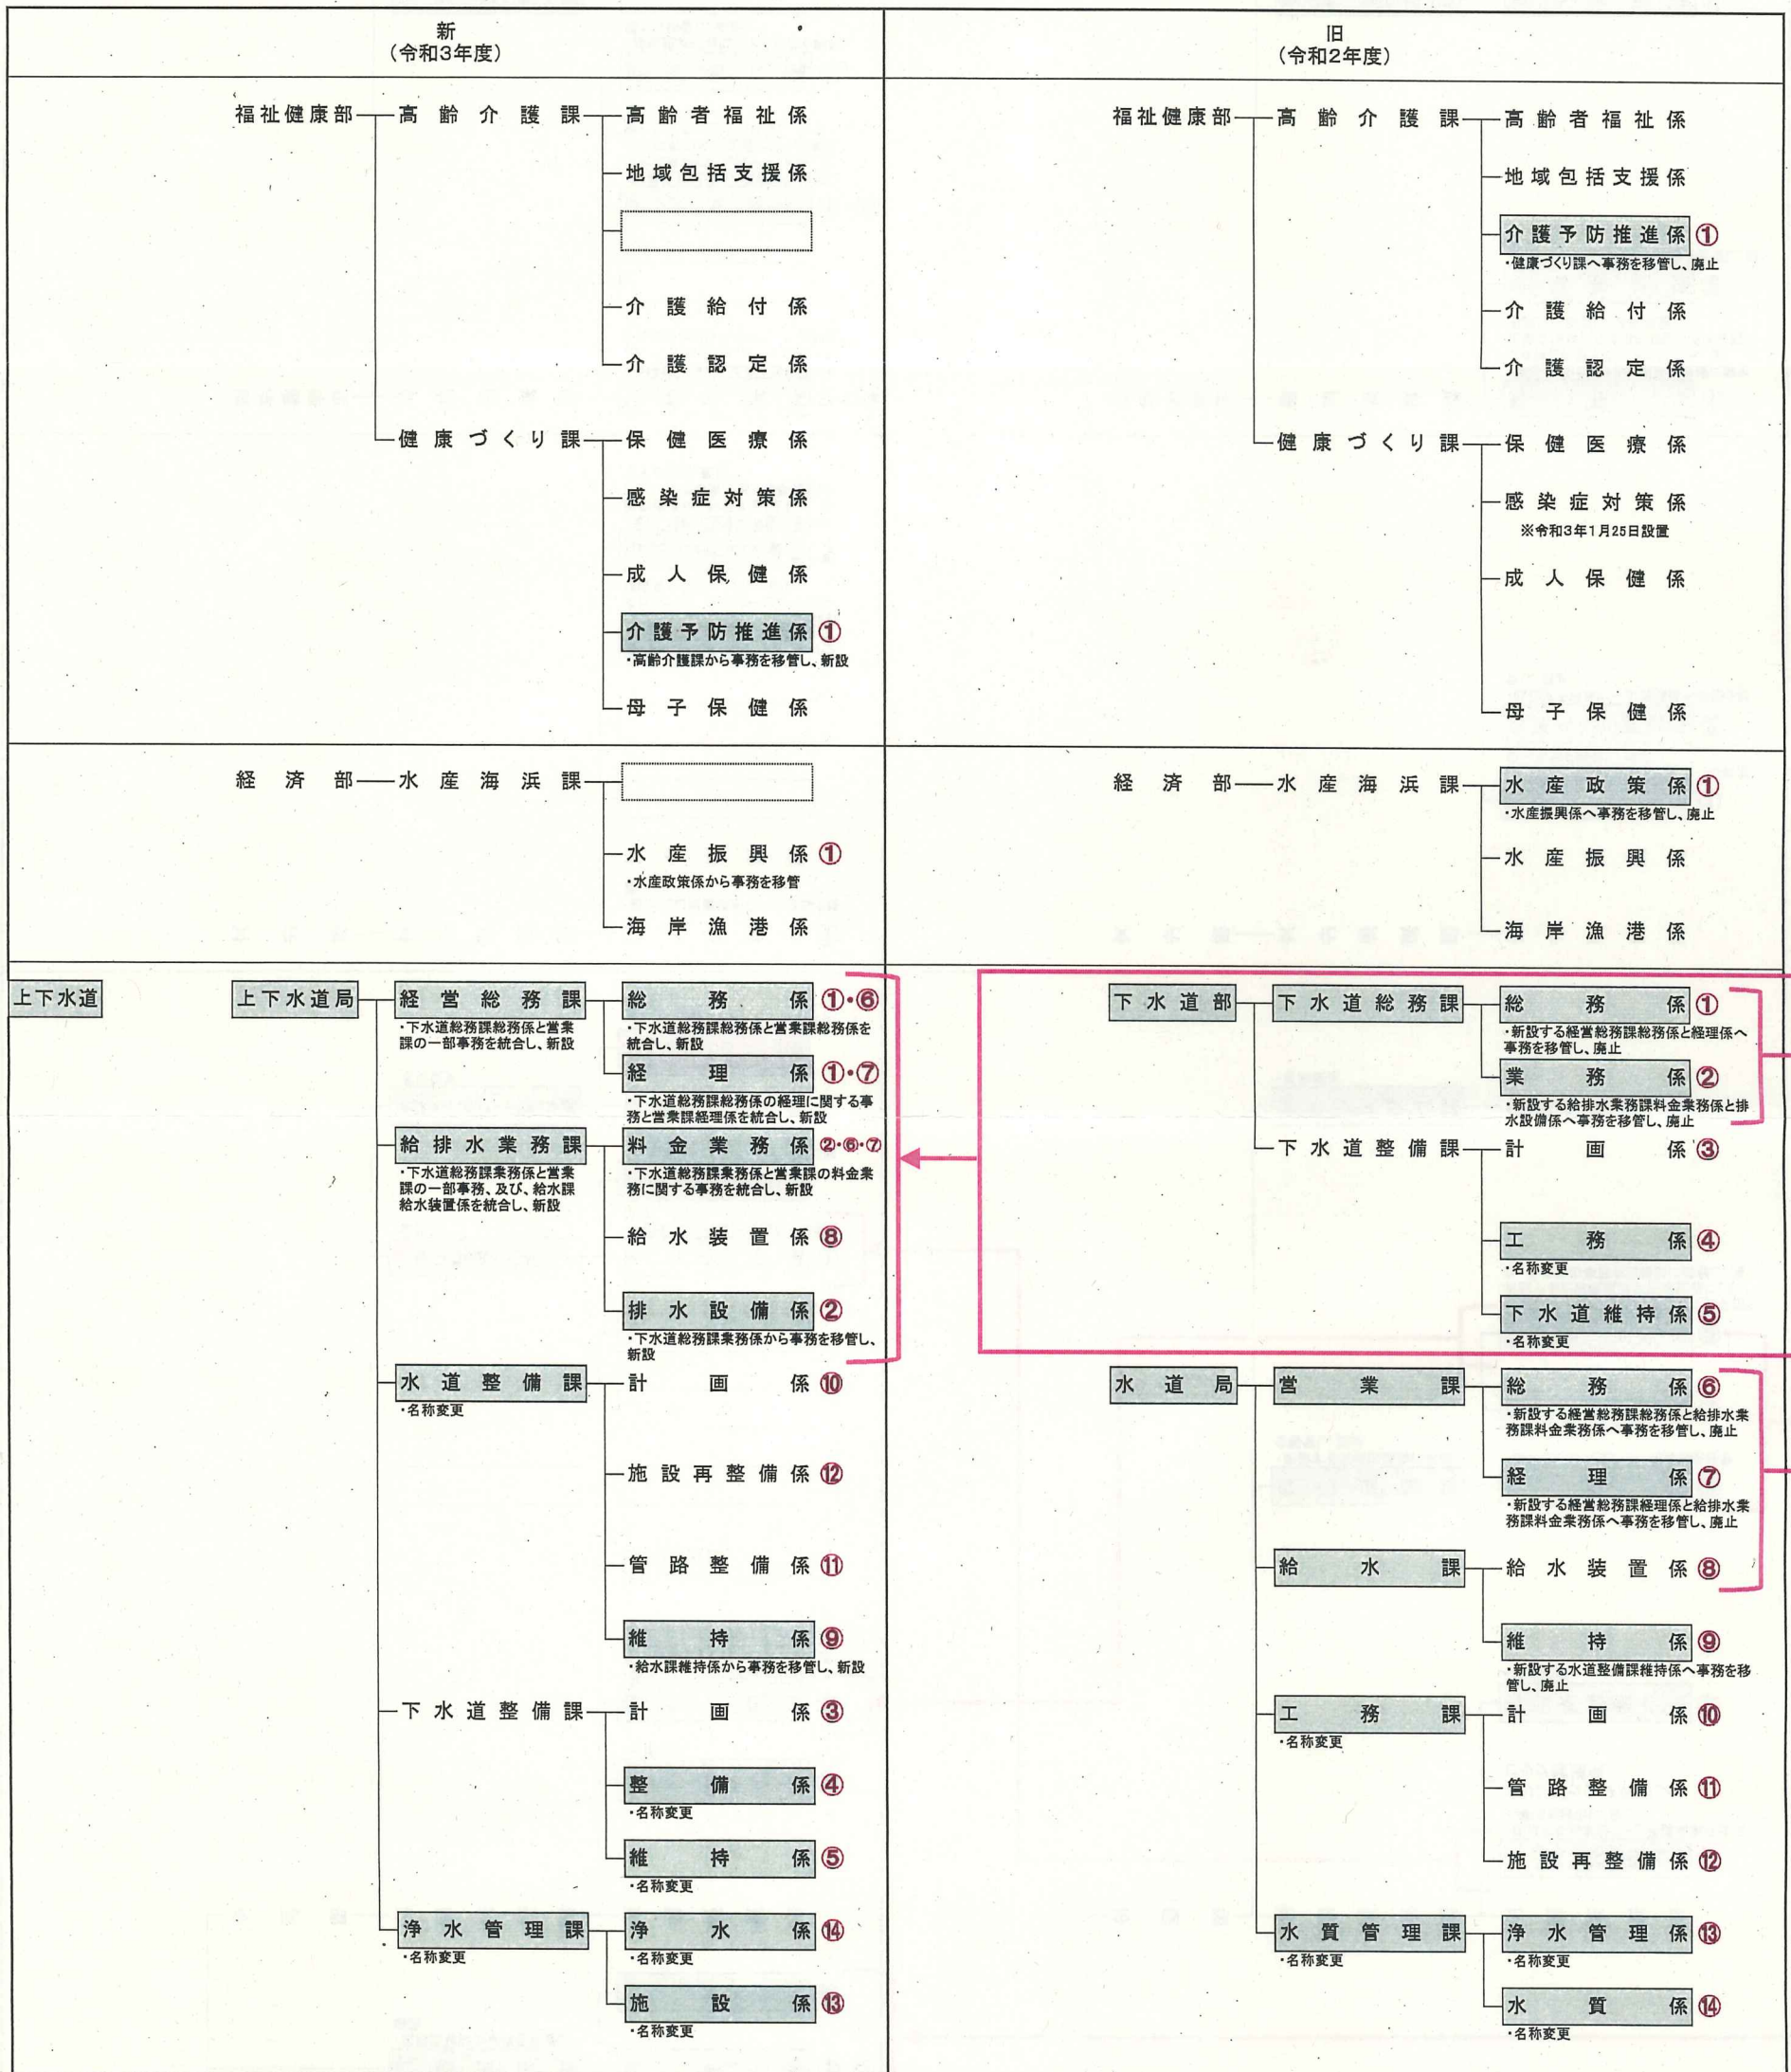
新
（令和3年度）

福祉健康部 高齢介護課 高齢者福祉係
地域包括支援係
介護給付係
介護認定係
健康づくり課 保健医療係
感染症対策係
成人保健係
介護予防推進係 ①
・高齢介護課から事務を移管し、新設
母子保健係

経済部 水産海浜課
水産振興係 ①
・水産政策係から事務を移管
海岸漁港係

上下水道
上下水道局 経営総務課
・下水道総務課総務係と営業課の一部事務を統合し、新設
総務係 ①・⑥
・下水道総務課総務係と営業課総務係を統合し、新設
経理係 ①・⑦
・下水道総務課総務係の経理に関する事務と営業課経理係を統合し、新設
給排水業務課
・下水道総務課業務係と営業課の一部事務、及び、給水課給水装置係を統合し、新設
料金業務係 ②・⑥・⑦
・下水道総務課業務係と営業課の料金業務に関する事務を統合し、新設
給水装置係 ⑧
排水設備係 ②
・下水道総務課業務係から事務を移管し、新設
水道整備課
・名称変更
計画係 ⑩
施設再整備係 ⑫
管路整備係 ⑪
維持係 ⑨
・給水課維持係から事務を移管し、新設
下水道整備課 計画係 ③
整備係 ④
・名称変更
維持係 ⑤
・名称変更
浄水管理課
・名称変更
浄水係 ⑭
・名称変更
施設係 ⑬
・名称変更

旧
（令和2年度）

福祉健康部 高齢介護課 高齢者福祉係
地域包括支援係
介護予防推進係 ①
・健康づくり課へ事務を移管し、廃止
介護給付係
介護認定係
健康づくり課 保健医療係
感染症対策係
※令和3年1月25日設置
成人保健係
母子保健係

経済部 水産海浜課 水産政策係 ①
・水産振興係へ事務を移管し、廃止
水産振興係
海岸漁港係

下水道部 下水道総務課 総務係 ①
・新設する経営総務課総務係と経理係へ事務を移管し、廃止
業務係 ②
・新設する給排水業務課料金業務係と排水設備係へ事務を移管し、廃止
下水道整備課 計画係 ③
工務係 ④
・名称変更
下水道維持係 ⑤
・名称変更
水道局 営業課 総務係 ⑥
・新設する経営総務課総務係と給排水業務課料金業務係へ事務を移管し、廃止
経理係 ⑦
・新設する経営総務課経理係と給排水業務課料金業務係へ事務を移管し、廃止
給水課 給水装置係 ⑧
維持係 ⑨
・新設する水道整備課維持係へ事務を移管し、廃止
工務課
・名称変更
計画係 ⑩
管路整備係 ⑪
施設再整備係 ⑫
水質管理課
・名称変更
浄水管理係 ⑬
・名称変更
水質係 ⑭
・名称変更